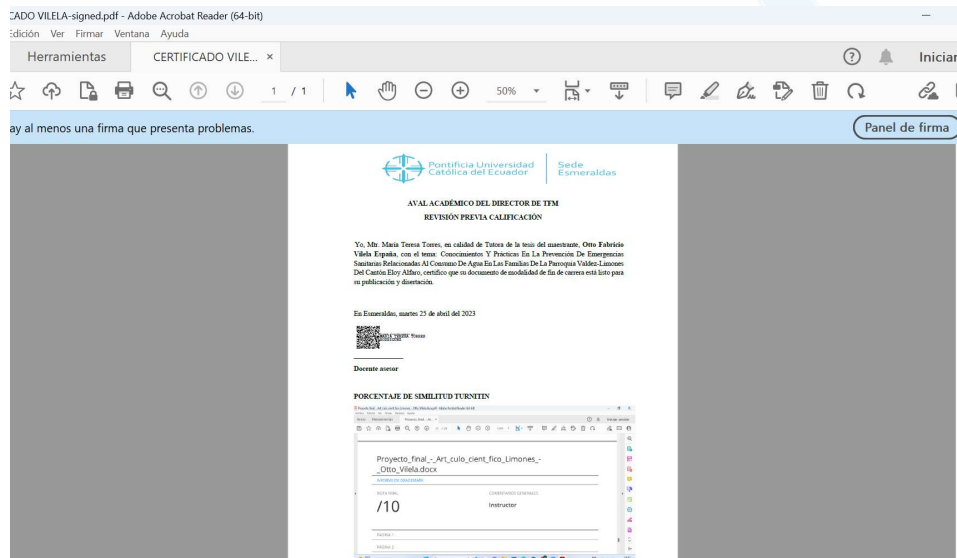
CADO VILELA-signed.pdf - Adobe Acrobat Reader (64-bit)
Edición Ver Firmar Ventana Ayuda

Herramientas CERTIFICADO VILE... ×

Iniciar

1 / 1 50%

ay al menos una firma que presenta problemas.

Panel de firma

Pontificia Universidad Católica del Ecuador | Sede Esmeraldas

AVAL ACADÉMICO DEL DIRECTOR DE TFM
REVISIÓN PREVIA CALIFICACIÓN

Yo, Mtr. María Teresa Torres, en calidad de Tutora de la tesis del maestrante, Otto Fabricio Vilela España, con el tema: Conocimientos Y Prácticas En La Prevención De Emergencias Sanitarias Relacionadas Al Consumo De Agua En Las Familias De La Parroquia Valdez-Limones Del Cantón Eloy Alfaro, certifico que su documento de modalidad de fin de carrera está listo para su publicación y disertación.

En Esmeraldas, martes 25 de abril del 2023

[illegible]

Docente asesor

PORCENTAJE DE SIMILITUD TURNITIN

Proyecto_final_-_Art_culo_cient_fico_Limones_-_Otto_Vilela.docx

NOTA FINAL
/10

COMENTARIOS GENERALES
Instructor

PÁGINA 1
PÁGINA 2